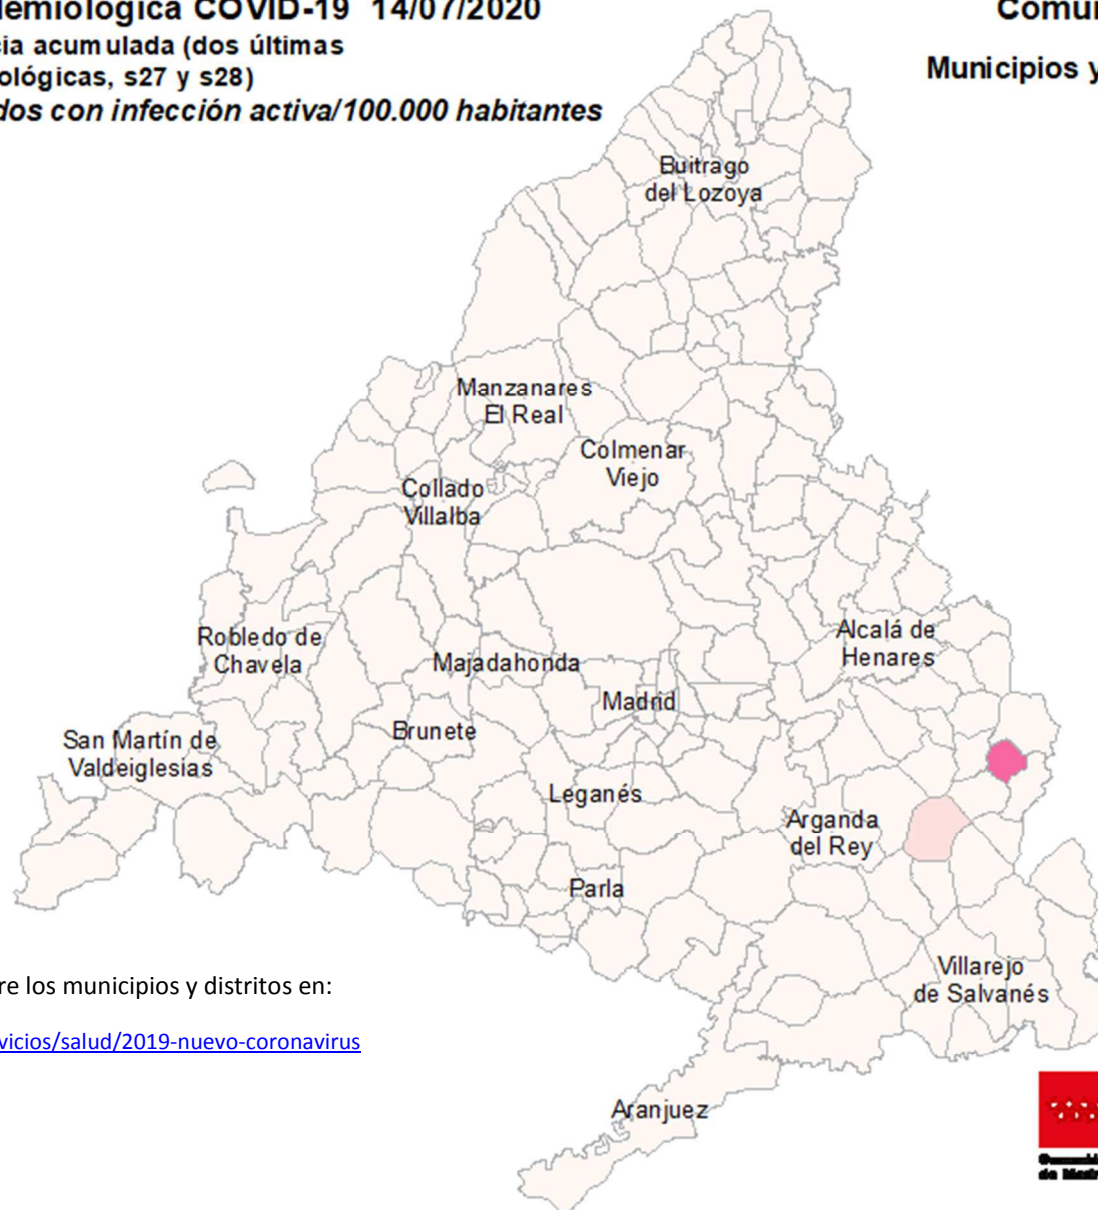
demiológica COVID-19 14/07/2020
cia acumulada (dos últimas
ológicas, s27 y s28)
dos con infección activa/100.000 habitantes

Comun

Municipios y

Buitrago del Lozoya

Manzanares El Real

Colmenar Viejo

Collado Villalba

Robledo de Chavela

Majadahonda

Alcalá de Henares

Madrid

Brunete

San Martín de Valdeiglesias

Leganés

Arganda del Rey

Parla

Villarejo de Salvanés

Aranjuez

re los municipios y distritos en:

vicios/salud/2019-nuevo-coronavirus

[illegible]